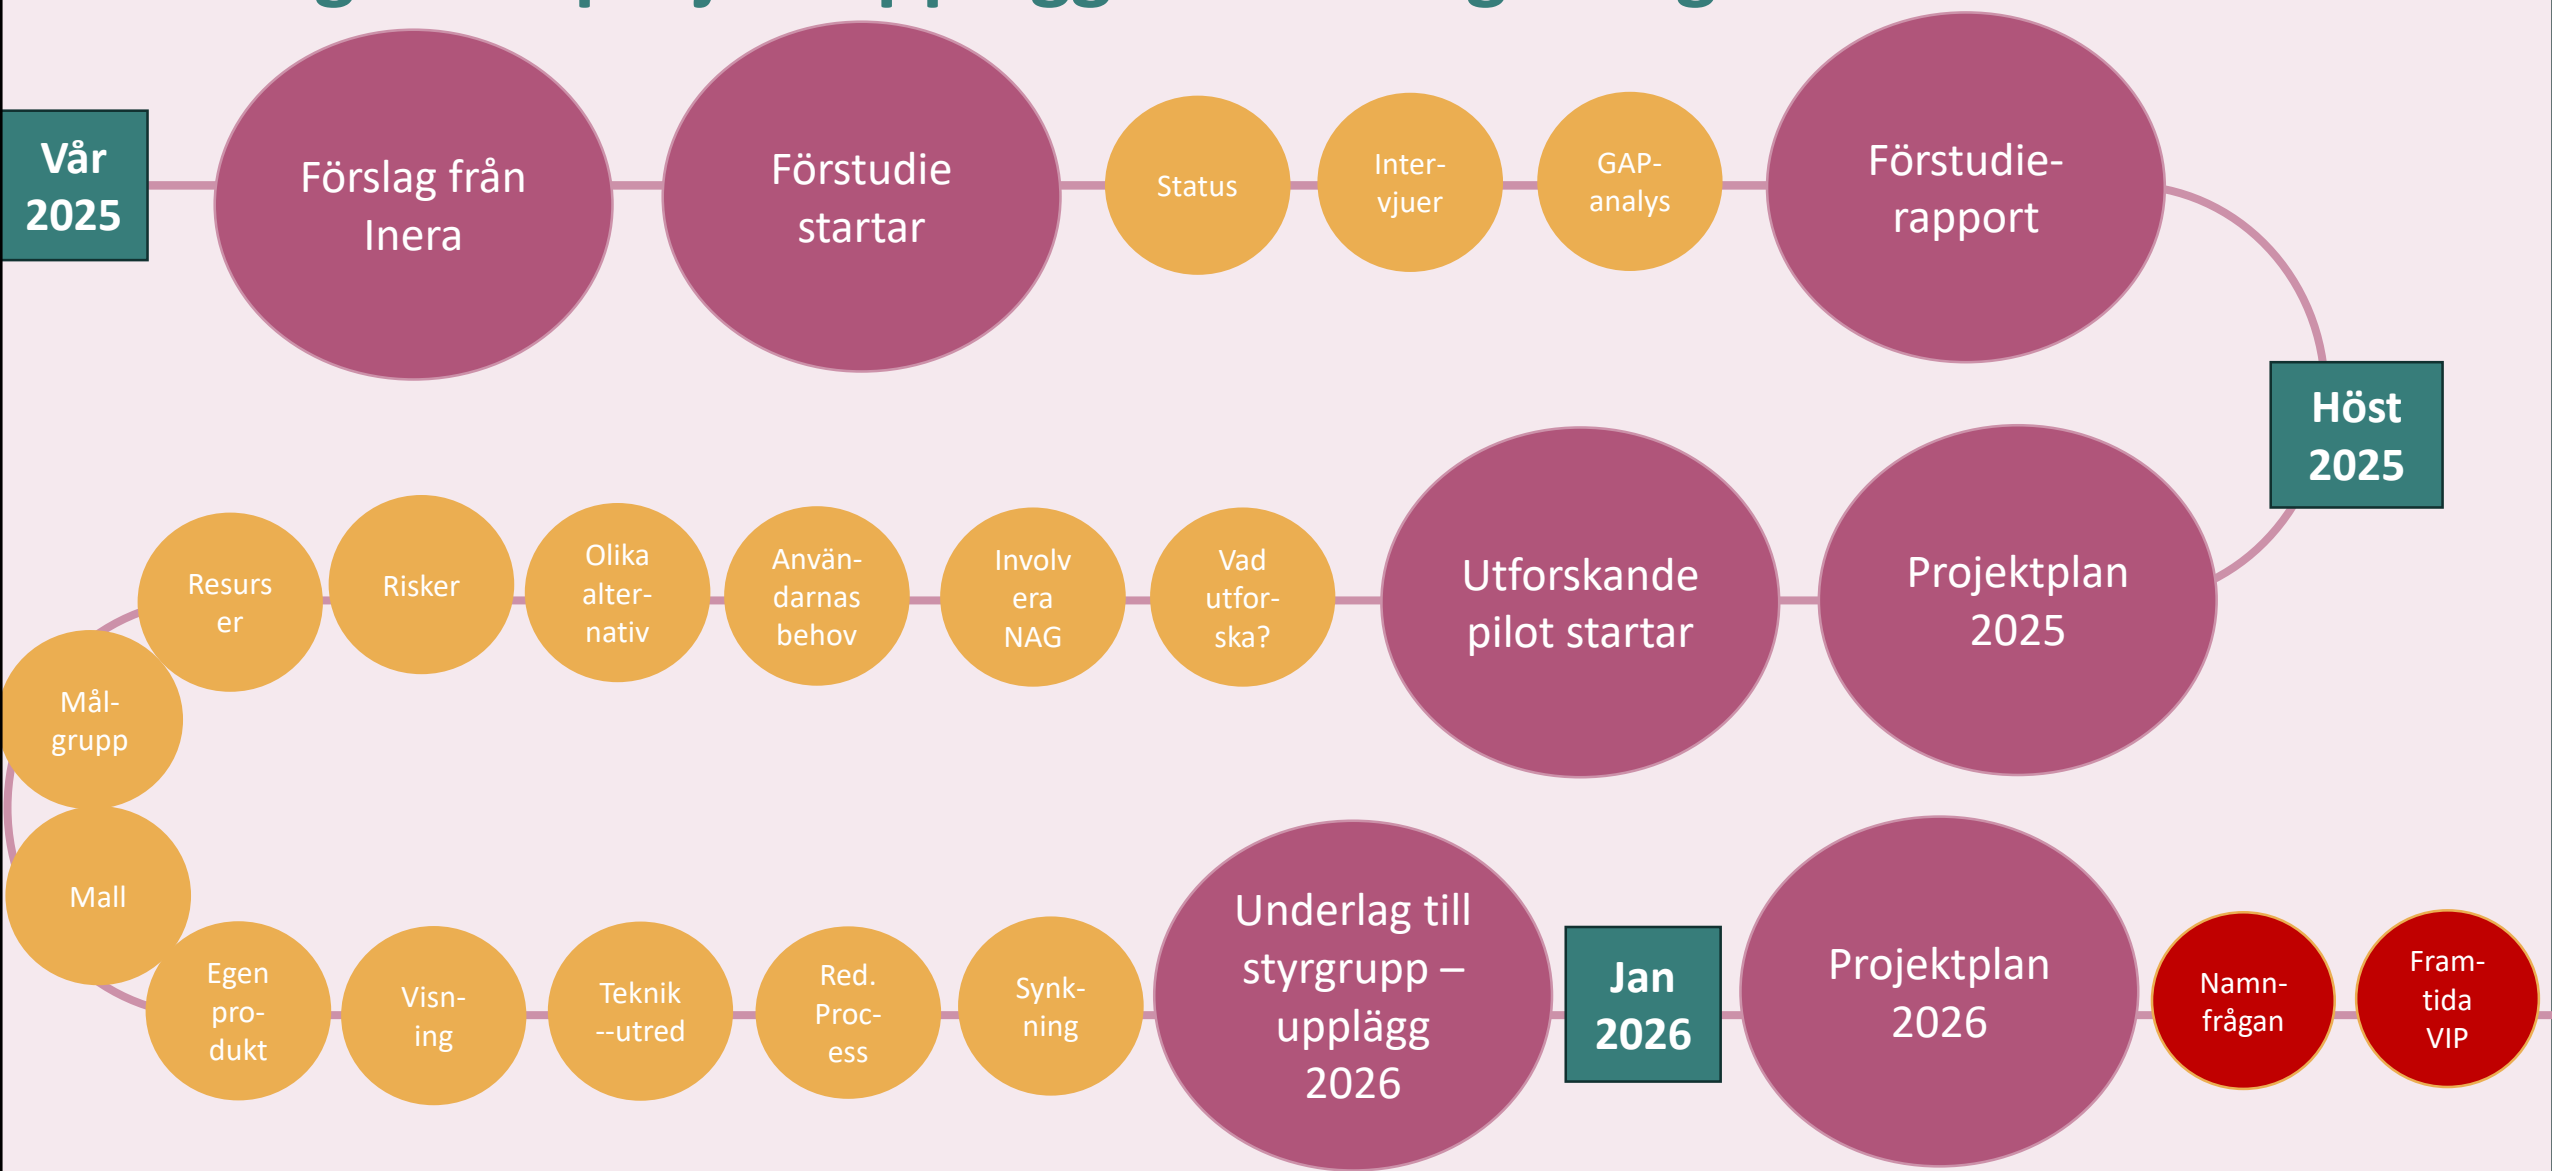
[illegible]

Vår 2025

Förslag från Inera

Förstudie startar

Status

Inter-vjuer

GAP-analys

Förstudie-rapport

Höst 2025

Projektplan 2025

Utforskande pilot startar

Vad utfor-ska?

Involv era NAG

Använ-darnas behov

Olika alter-nativ

Risker

Resurs er

Mål-grupp

Mall

Egen pro-dukt

Visn-ing

Teknik --utred

Red. Proc-ess

Synk-ning

Underlag till styrgrupp – upplägg 2026

Jan 2026

Projektplan 2026

Namn-frågan

Fram-tida VIP